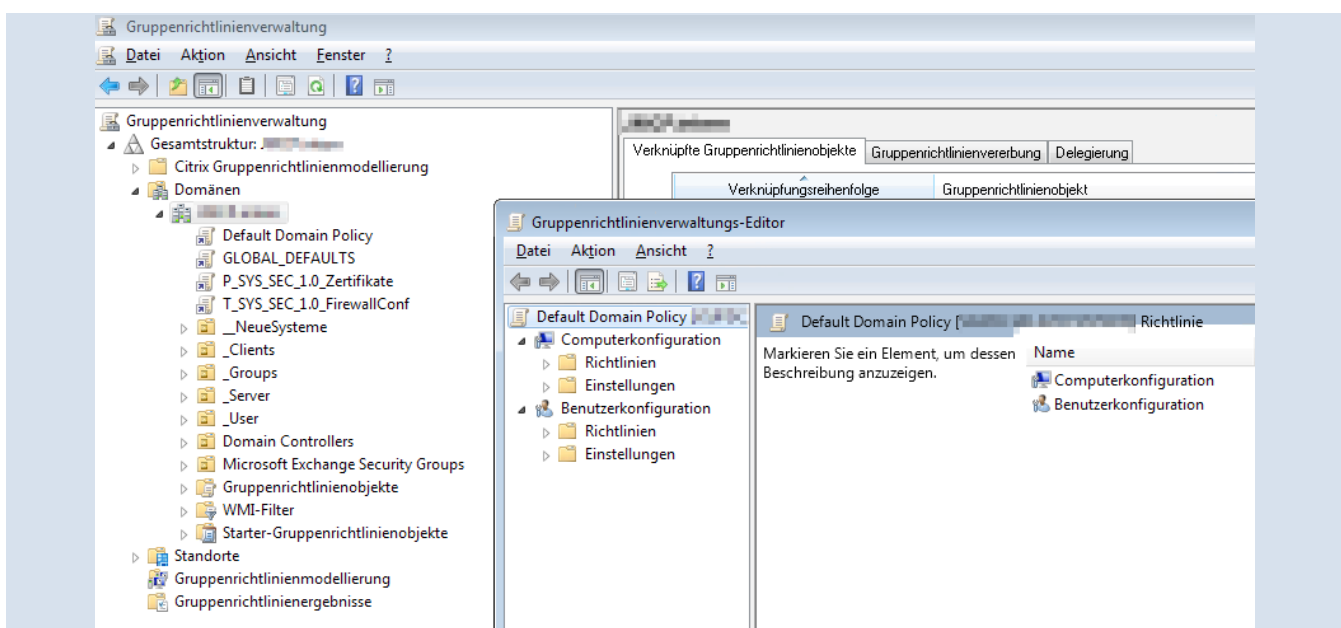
Gruppenrichtlinienverwaltung

Datei Aktion Ansicht Fenster ?

Gruppenrichtlinienverwaltung
Gesamtstruktur: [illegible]
Citrix Gruppenrichtlinienmodellierung
Domänen
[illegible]
Default Domain Policy
GLOBAL_DEFAULTS
P_SYS_SEC_1.0_Zertifikate
T_SYS_SEC_1.0_FirewallConf
__NeueSysteme
_Clients
_Groups
_Server
_User
Domain Controllers
Microsoft Exchange Security Groups
Gruppenrichtlinienobjekte
WMI-Filter
Starter-Gruppenrichtlinienobjekte
Standorte
Gruppenrichtlinienmodellierung
Gruppenrichtlinienergebnisse

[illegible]
Verknüpfte Gruppenrichtlinienobjekte | Gruppenrichtlinienvererbung | Delegierung
Verknüpfungsreihenfolge | Gruppenrichtlinienobjekt

Gruppenrichtlinienverwaltungs-Editor

Datei Aktion Ansicht ?

Default Domain Policy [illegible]
Computerkonfiguration
Richtlinien
Einstellungen
Benutzerkonfiguration
Richtlinien
Einstellungen

Default Domain Policy [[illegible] Richtlinie

Markieren Sie ein Element, um dessen Beschreibung anzuzeigen.

Name
Computerkonfiguration
Benutzerkonfiguration